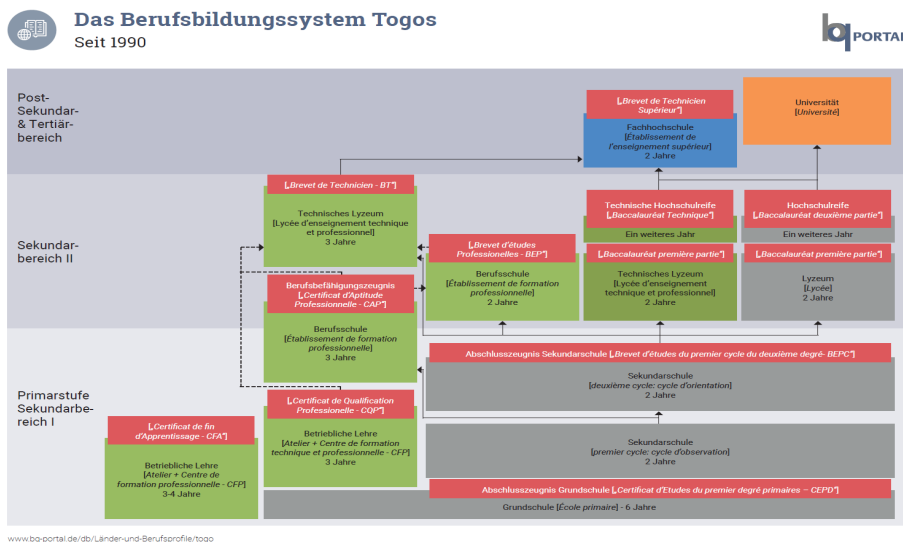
Das Berufsbildungssystem Togos
Seit 1990

bq PORTAL

Post-Sekundar- & Tertiärbereich

„Brevet de Technicien Supérieur"
Fachhochschule
[Établissement de l'enseignement supérieur]
2 Jahre

Universität
[Université]

Sekundarbereich II

„Brevet de Technicien - BT"
Technisches Lyzeum
[Lycée d'enseignement technique et professionnel]
3 Jahre

Technische Hochschulreife
„Baccalauréat Technique"
Ein weiteres Jahr

Hochschulreife
„Baccalauréat deuxième partie"
Ein weiteres Jahr

„Brevet d'études Professionelles - BEP"
Berufsschule
[Établissement de formation professionnelle]
2 Jahre

„Baccalauréat première partie"
Technisches Lyzeum
[Lycée d'enseignement technique et professionnel]
2 Jahre

„Baccalauréat première partie"
Lyzeum
[Lycée]
2 Jahre

Berufsbefähigungszeugnis
„Certificat d'Aptitude Professionnelle - CAP"
Berufsschule
[Établissement de formation professionnelle]
3 Jahre

Abschlusszeugnis Sekundarschule „Brevet d'études du premier cycle du deuxième degré- BEPC"
Sekundarschule
[deuxième cycle: cycle d'orientation]
2 Jahre

Primarstufe Sekundarbereich I

„Certificat de fin d'Apprentissage - CFA"
Betriebliche Lehre
[Atelier + Centre de formation professionnelle - CFP]
3-4 Jahre

„Certificat de Qualification Professionelle - CQP"
Betriebliche Lehre
[Atelier + Centre de formation technique et professionnelle - CFP]
3 Jahre

Sekundarschule
[premier cycle: cycle d'observation]
2 Jahre

Abschlusszeugnis Grundschule „Certificat d'Etudes du premier degré primaires – CEPD"
Grundschule [École primaire] - 6 Jahre

www.bq-portal.de/db/Länder-und-Berufsprofile/togo